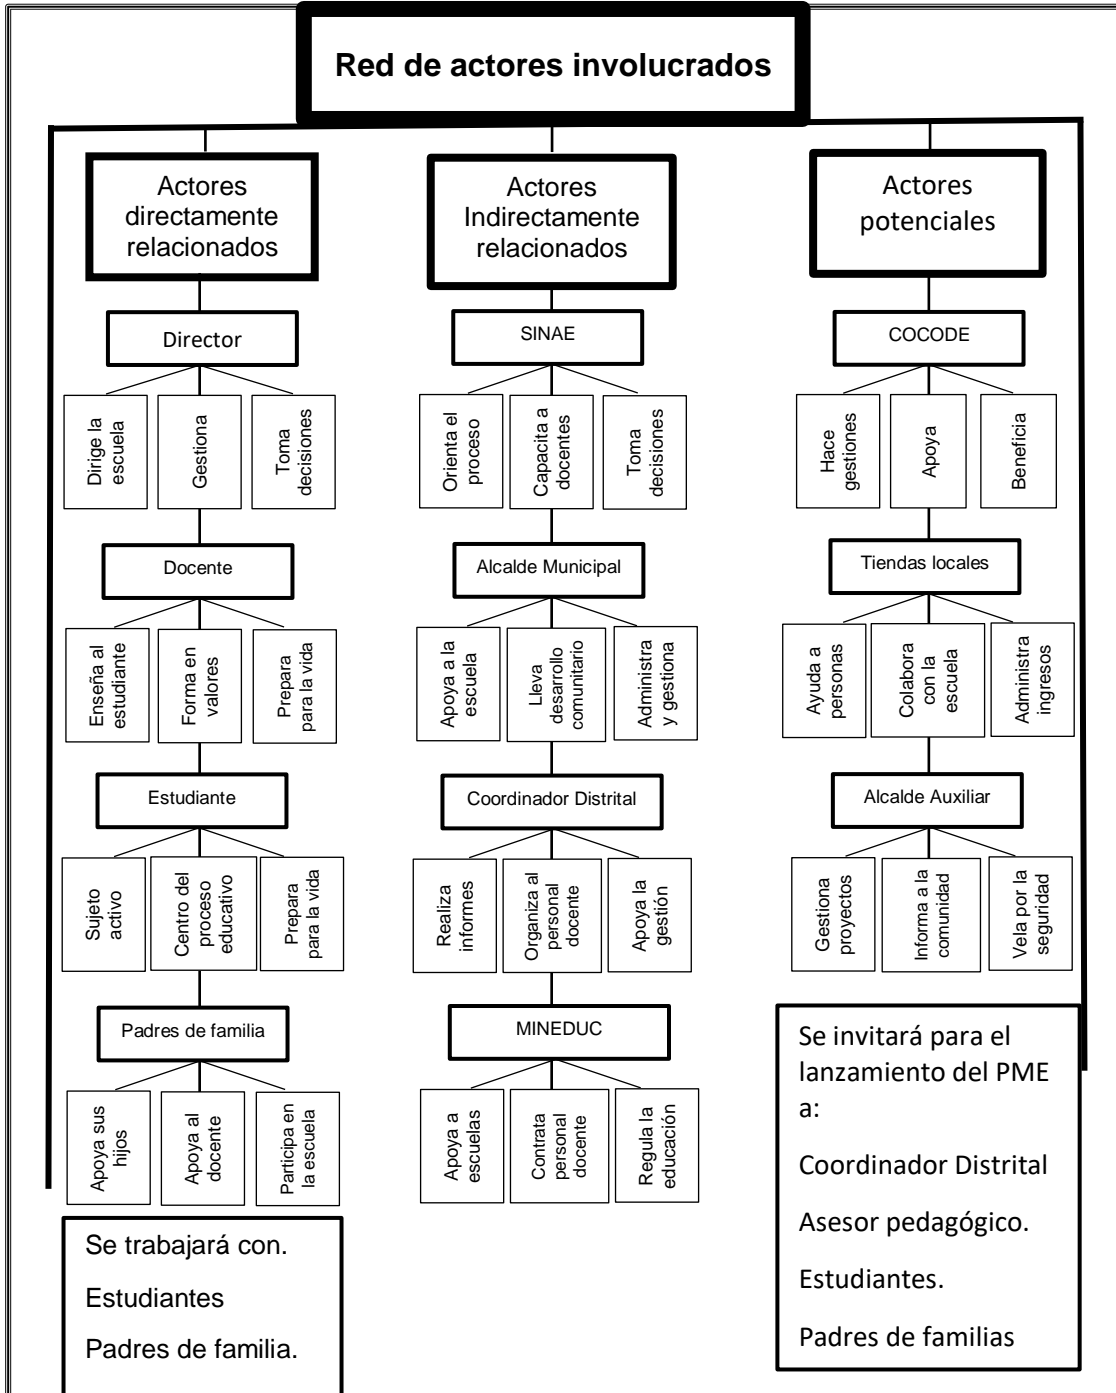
Red de actores involucrados

Actores directamente relacionados

Director

Dirige la escuela

Gestiona

Toma decisiones

Docente

Enseña al estudiante

Forma en valores

Prepara para la vida

Estudiante

Sujeto activo

Centro del proceso educativo

Prepara para la vida

Padres de familia

Apoya sus hijos

Apoya al docente

Participa en la escuela

Se trabajará con.

Estudiantes

Padres de familia.

Actores Indirectamente relacionados

SINAE

Orienta el proceso

Capacita a docentes

Toma decisiones

Alcalde Municipal

Apoya a la escuela

Lleva desarrollo comunitario

Administra y gestiona

Coordinador Distrital

Realiza informes

Organiza al personal docente

Apoya la gestión

MINEDUC

Apoya a escuelas

Contrata personal docente

Regula la educación

Actores potenciales

COCODE

Hace gestiones

Apoya

Beneficia

Tiendas locales

Ayuda a personas

Colabora con la escuela

Administra ingresos

Alcalde Auxiliar

Gestiona proyectos

Informa a la comunidad

Vela por la seguridad

Se invitará para el lanzamiento del PME a:

Coordinador Distrital

Asesor pedagógico.

Estudiantes.

Padres de familias